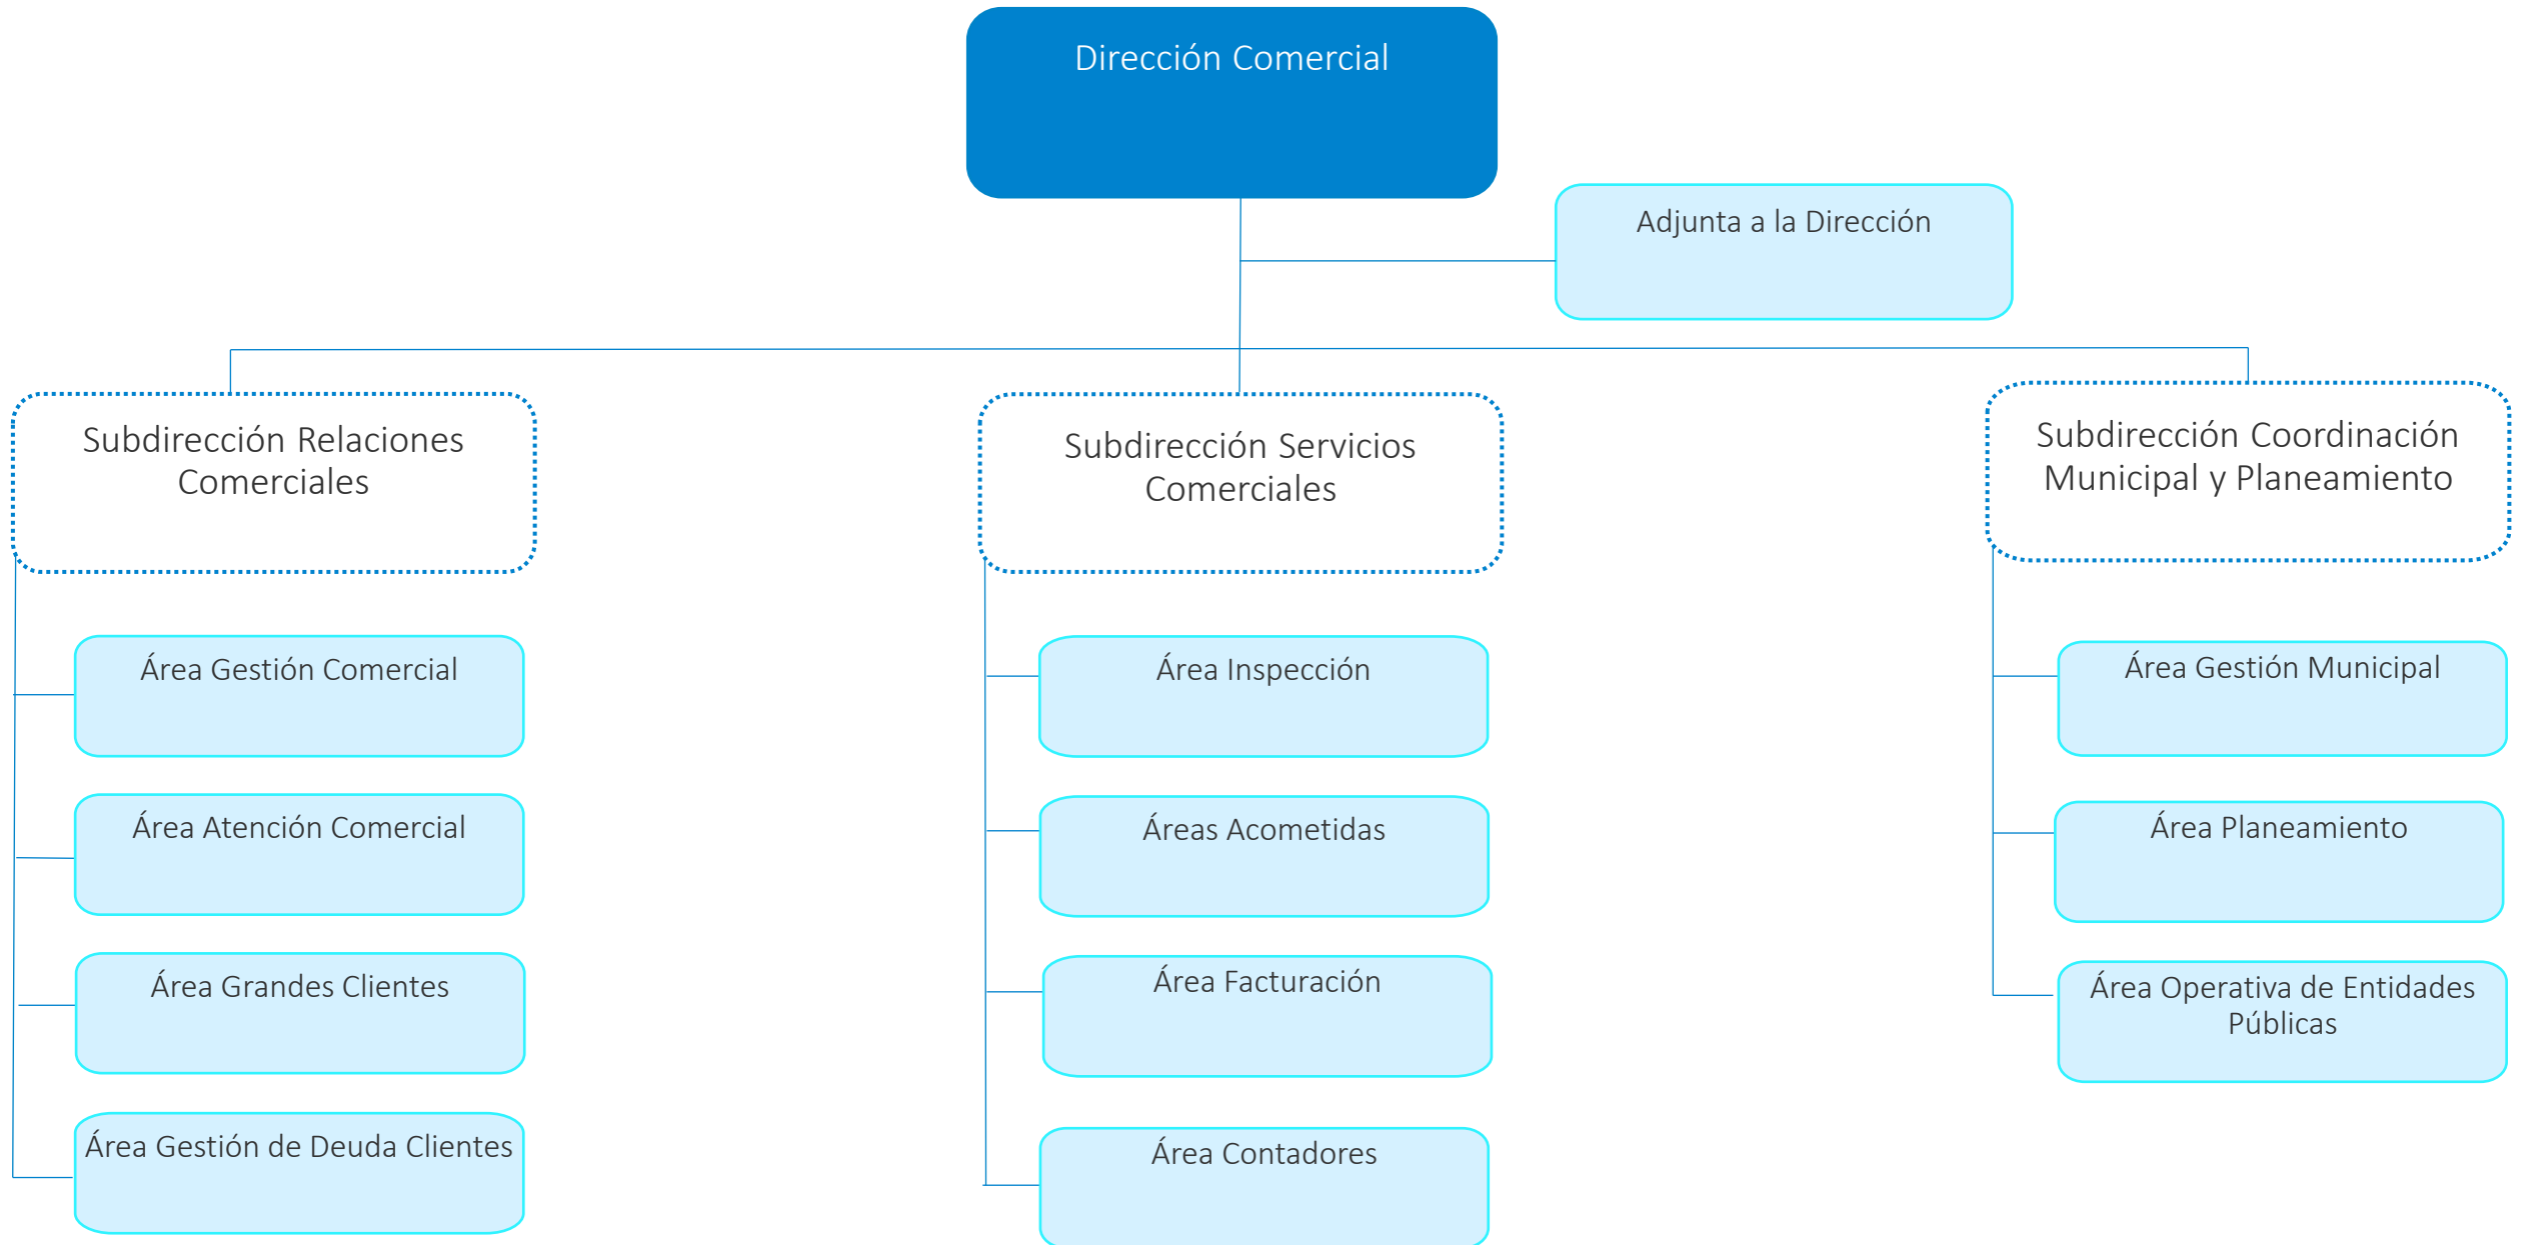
Dirección Comercial

Adjunta a la Dirección

Subdirección Relaciones Comerciales

Área Gestión Comercial

Área Atención Comercial

Área Grandes Clientes

Área Gestión de Deuda Clientes

Subdirección Servicios Comerciales

Área Inspección

Áreas Acometidas

Área Facturación

Área Contadores

Subdirección Coordinación Municipal y Planeamiento

Área Gestión Municipal

Área Planeamiento

Área Operativa de Entidades Públicas